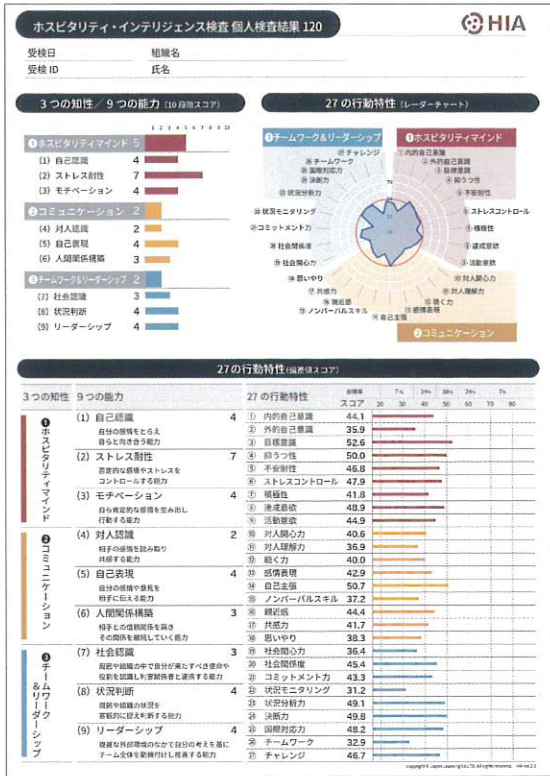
ホスピタリティ・インテリジェンス検査 個人検査結果 120

HIA

受検日
組織名
受検 ID
氏名

3つの知性／9つの能力 (10段階スコア)

1 2 3 4 5 6 7 8 9 10

❶ホスピタリティマインド 5
(1) 自己認識 4
(2) ストレス耐性 7
(3) モチベーション 4
❷コミュニケーション 2
(4) 対人認識 2
(5) 自己表現 4
(6) 人間関係構築 3
❸チームワーク&リーダーシップ 2
(7) 社会認識 3
(8) 状況判断 4
(9) リーダーシップ 4

27の行動特性 (レーダーチャート)

❸チームワーク&リーダーシップ
❶ホスピタリティマインド
❷コミュニケーション

㉗チャレンジ
㉖チームワーク
㉕国際対応力
㉔決断力
㉓状況分析力
㉒状況モニタリング
㉑コミットメント力
⑳社会関係度
⑲社会的関心
⑱思いやり
⑰共感力
⑯親近感
⑮ノンバーバルスキル
⑭自己主張
①内的自己意識
②外的自己意識
③目標意識
④抑うつ性
⑤不安耐性
⑥ストレスコントロール
⑦積極性
⑧達成意欲
⑨活動意欲
⑩対人関心力
⑪対人理解力
⑫聴く力
⑬感情表現

27の行動特性 (偏差値スコア)

| 3つの知性 | 9つの能力 | | 27の行動特性 | スコア |
|---|---|---|---|---|
| ❶ホスピタリティマインド | (1) 自己認識 自分の感情をとらえ自分と向き合う能力 | 4 | ① 内的自己意識 | 44.1 |
| | | | ② 外的自己意識 | 35.9 |
| | | | ③ 目標意識 | 52.6 |
| | (2) ストレス耐性 否定的な感情やストレスをコントロールする能力 | 7 | ④ 抑うつ性 | 50.0 |
| | | | ⑤ 不安耐性 | 46.8 |
| | | | ⑥ ストレスコントロール | 47.9 |
| | (3) モチベーション 自ら肯定的な感情を生み出し行動する能力 | 4 | ⑦ 積極性 | 41.8 |
| | | | ⑧ 達成意欲 | 48.9 |
| | | | ⑨ 活動意欲 | 44.9 |
| ❷コミュニケーション | (4) 対人認識 相手の感情を読み取り共感する能力 | 2 | ⑩ 対人関心力 | 40.6 |
| | | | ⑪ 対人理解力 | 36.9 |
| | | | ⑫ 聴く力 | 40.0 |
| | (5) 自己表現 自分の感情や意見を相手に伝える能力 | 4 | ⑬ 感情表現 | 42.9 |
| | | | ⑭ 自己主張 | 50.7 |
| | | | ⑮ ノンバーバルスキル | 37.2 |
| | (6) 人間関係構築 相手との信頼関係を築きその関係を維持していく能力 | 3 | ⑯ 親近感 | 44.4 |
| | | | ⑰ 共感力 | 41.7 |
| | | | ⑱ 思いやり | 38.3 |
| ❸チームワーク&リーダーシップ | (7) 社会認識 周囲や組織の中で自分が果たすべき役割や役割を認識し判断能力を遂行する能力 | 3 | ⑲ 社会的関心力 | 36.4 |
| | | | ⑳ 社会関係度 | 45.4 |
| | | | ㉑ コミットメント力 | 43.3 |
| | (8) 状況判断 問題や組織の状況を客観的に捉え判断する能力 | 4 | ㉒ 状況モニタリング | 31.2 |
| | | | ㉓ 状況分析力 | 49.1 |
| | | | ㉔ 決断力 | 49.8 |
| | (9) リーダーシップ 複雑な外部環境のなかで自分の考えを基にチーム全体を動機付け推進する能力 | 4 | ㉕ 国際対応力 | 48.2 |
| | | | ㉖ チームワーク | 32.9 |
| | | | ㉗ チャレンジ | 46.7 |

20 30 40 50 60 70 80